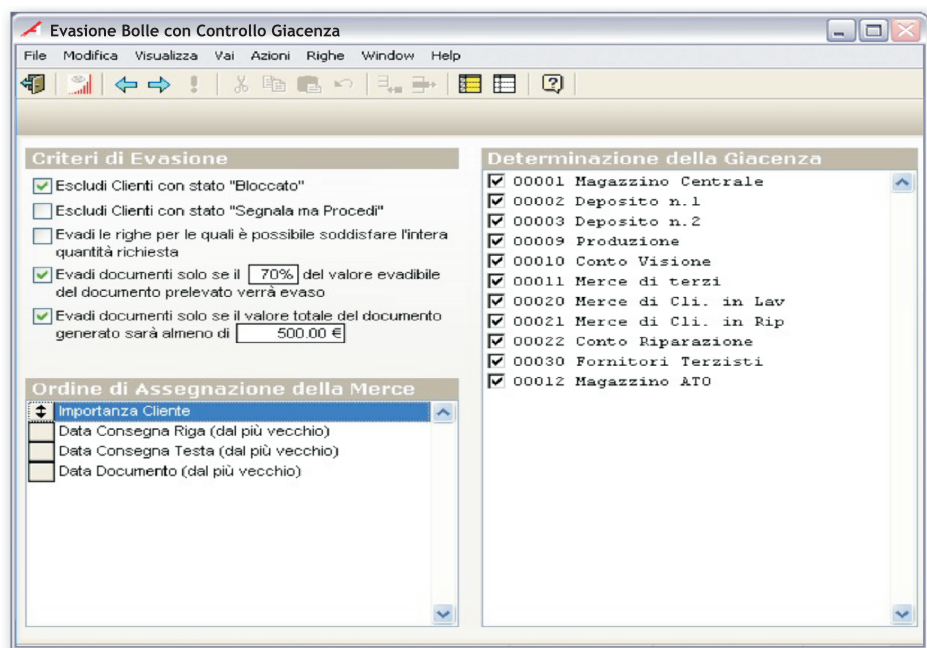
Evasione Bolle con Controllo Giacenza

File Modifica Visualizza Vai Azioni Righe Window Help

Criteri di Evasione

Escludi Clienti con stato "Bloccato"

Escludi Clienti con stato "Segnala ma Procedi"

Evadi le righe per le quali è possibile soddisfare l'intera quantità richiesta

Evadi documenti solo se il 70% del valore evadibile del documento prelevato verrà evaso

Evadi documenti solo se il valore totale del documento generato sarà almeno di 500.00 €

Ordine di Assegnazione della Merce

Importanza Cliente
Data Consegna Riga (dal più vecchio)
Data Consegna Testa (dal più vecchio)
Data Documento (dal più vecchio)

Determinazione della Giacenza

00001 Magazzino Centrale
00002 Deposito n.1
00003 Deposito n.2
00009 Produzione
00010 Conto Visione
00011 Merce di terzi
00020 Merce di Cli. in Lav
00021 Merce di Cli. in Rip
00022 Conto Riparazione
00030 Fornitori Terzisti
00012 Magazzino ATO